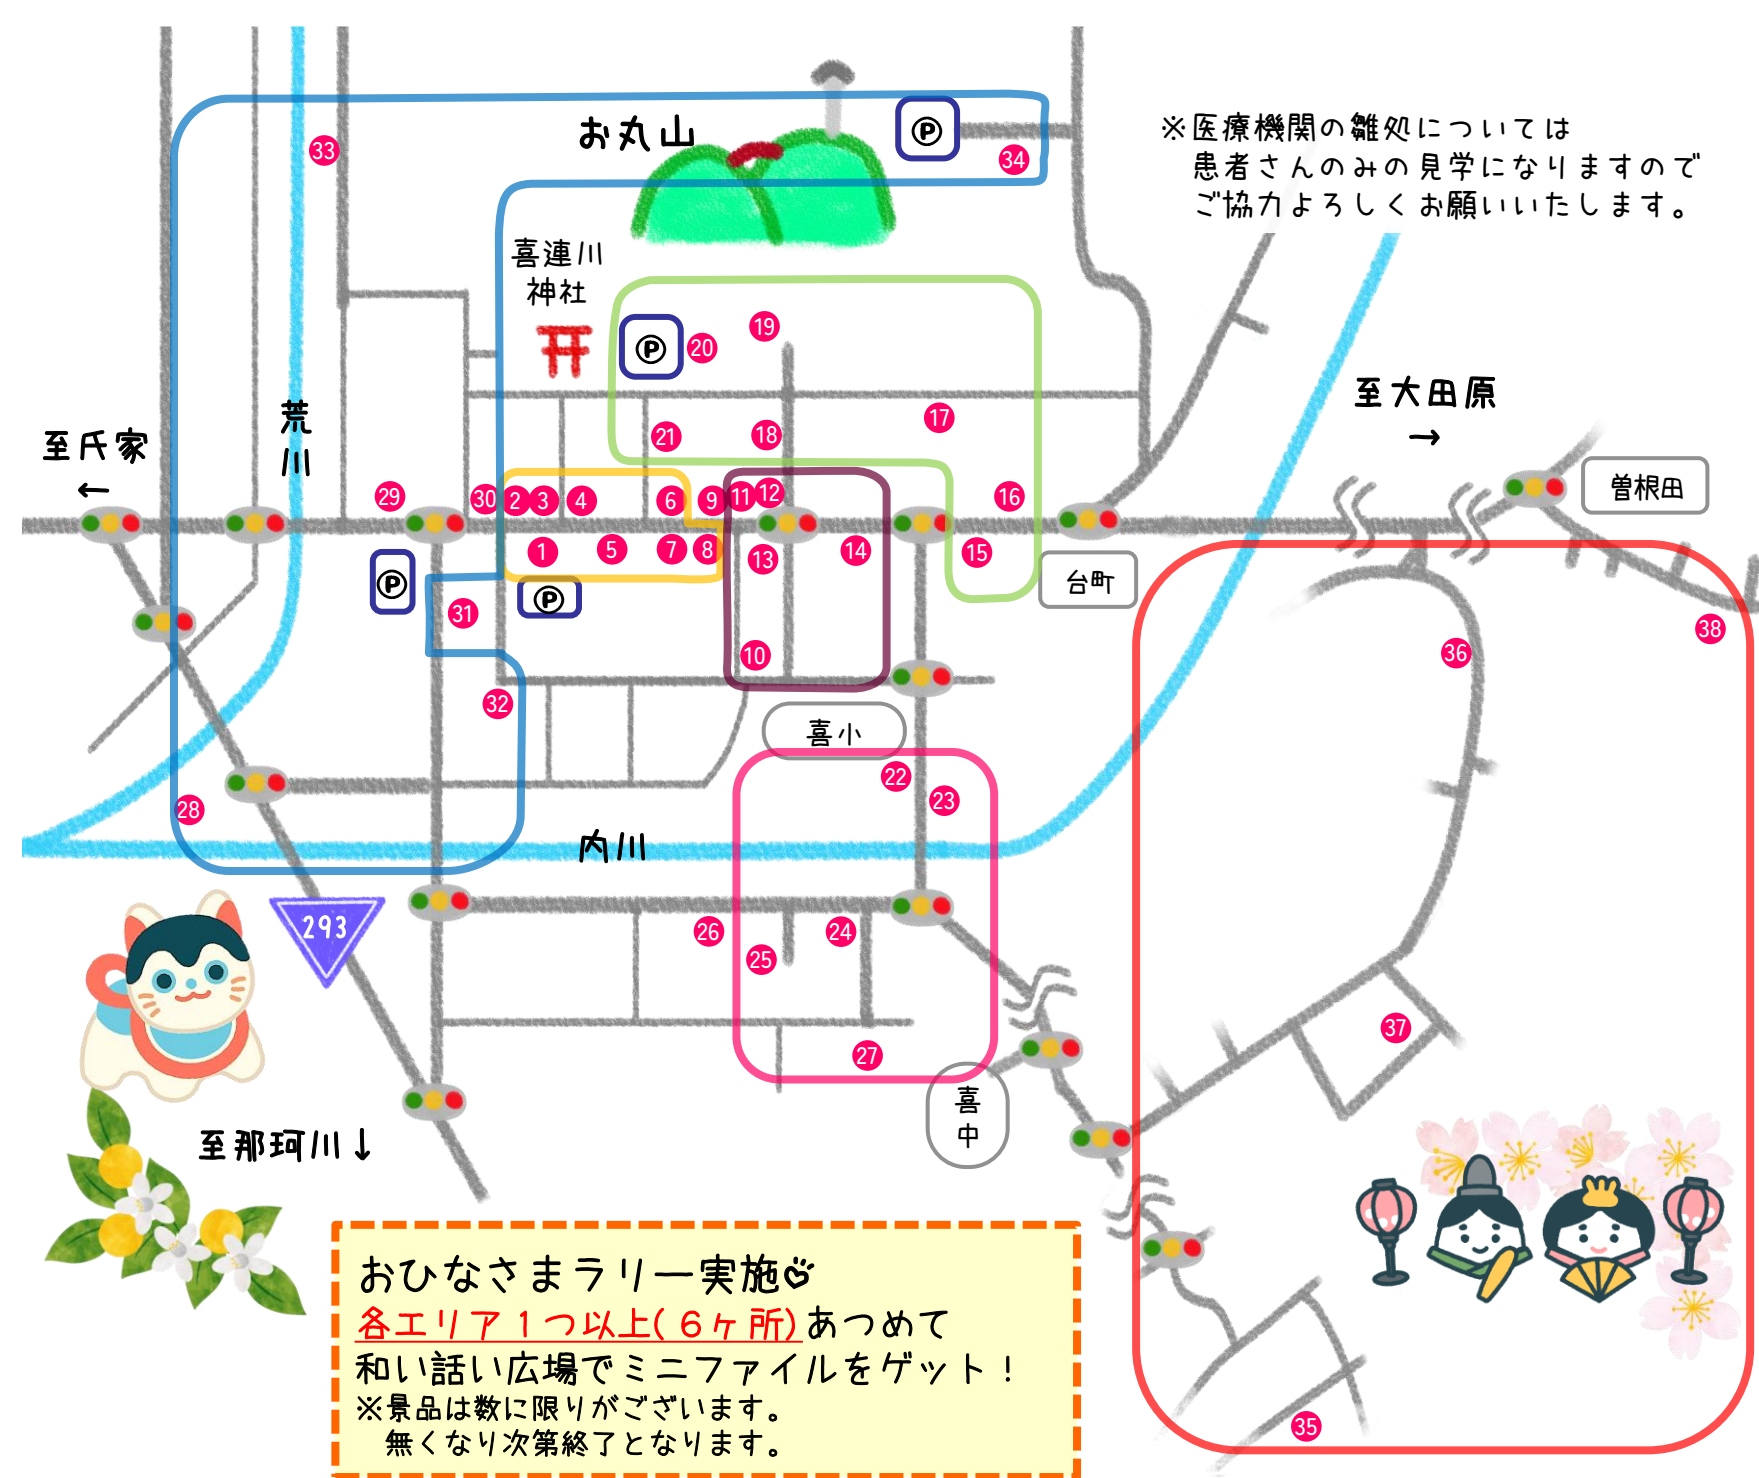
お丸山

※医療機関の雛処については
患者さんのみの見学になりますので
ご協力よろしくお願いいたします。

喜連川
神社

33
34
19
20
21
18
17

至氏家
←

荒
川

至大田原
→

曽根田

29
30
2
3
4
6
9
11
12
16
1
5
7
8
13
14
15
31
10
32
36
38

台町

喜小

22
23
28

内川

293

26
25
24
37
27

喜
中

至那珂川↓

おひなさまラリー実施
各エリア１つ以上(６ヶ所)あつめて
和い話い広場でミニファイルをゲット！
※景品は数に限りがございます。
無くなり次第終了となります。

35